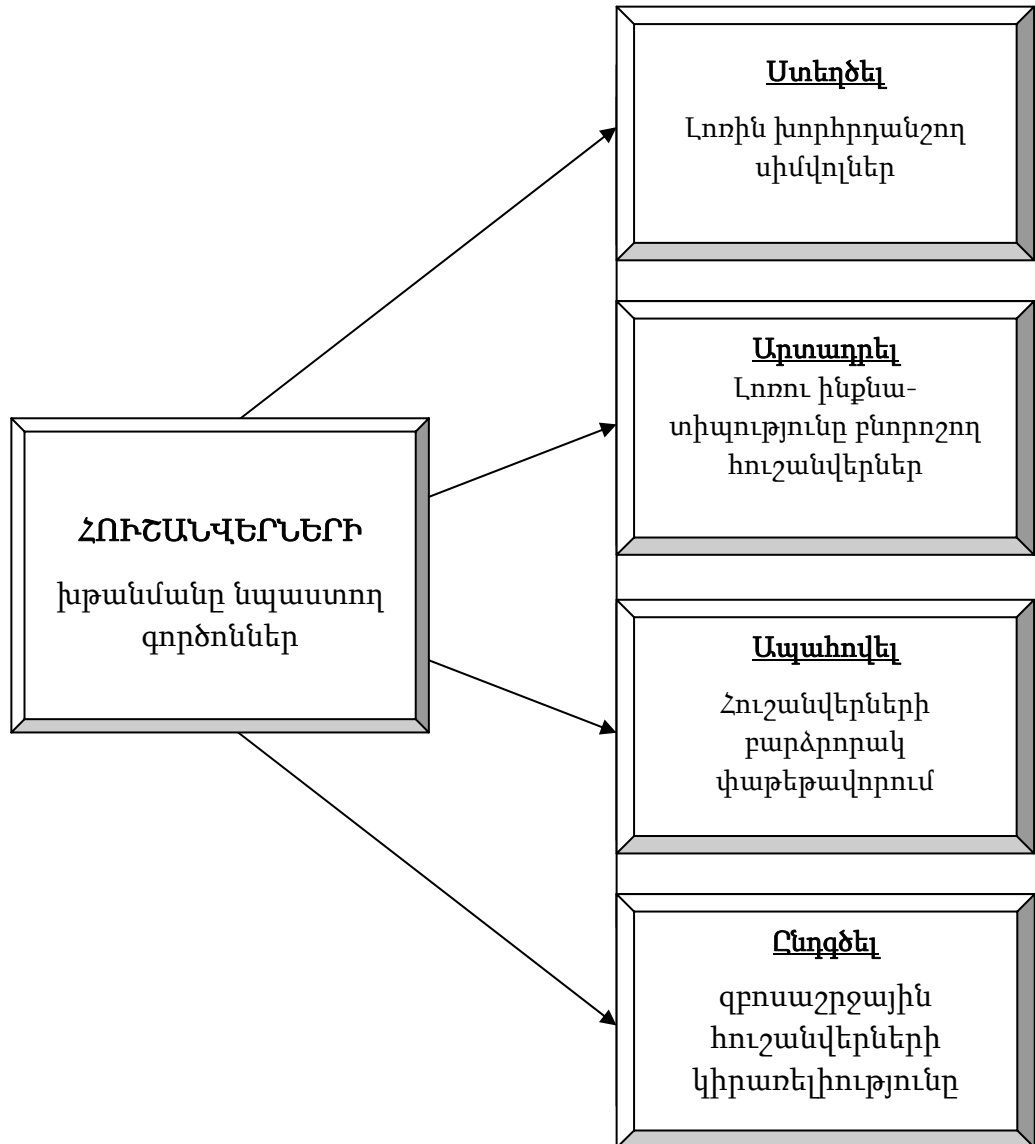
ՀՈՒՇԱՆՎԵՐՆԵՐԻ

խթանմանը նպաստող գործոններ

Ստեղծել

Լոռին խորհրդանշող սիմվոլներ

Արտադրել

Լոռու ինքնատիպությունը բնորոշող հուշանվերներ

Ապահովել

Հուշանվերների բարձրորակ փաթեթավորում

Ընդգծել

զբոսաշրջային հուշանվերների կիրառելիությունը